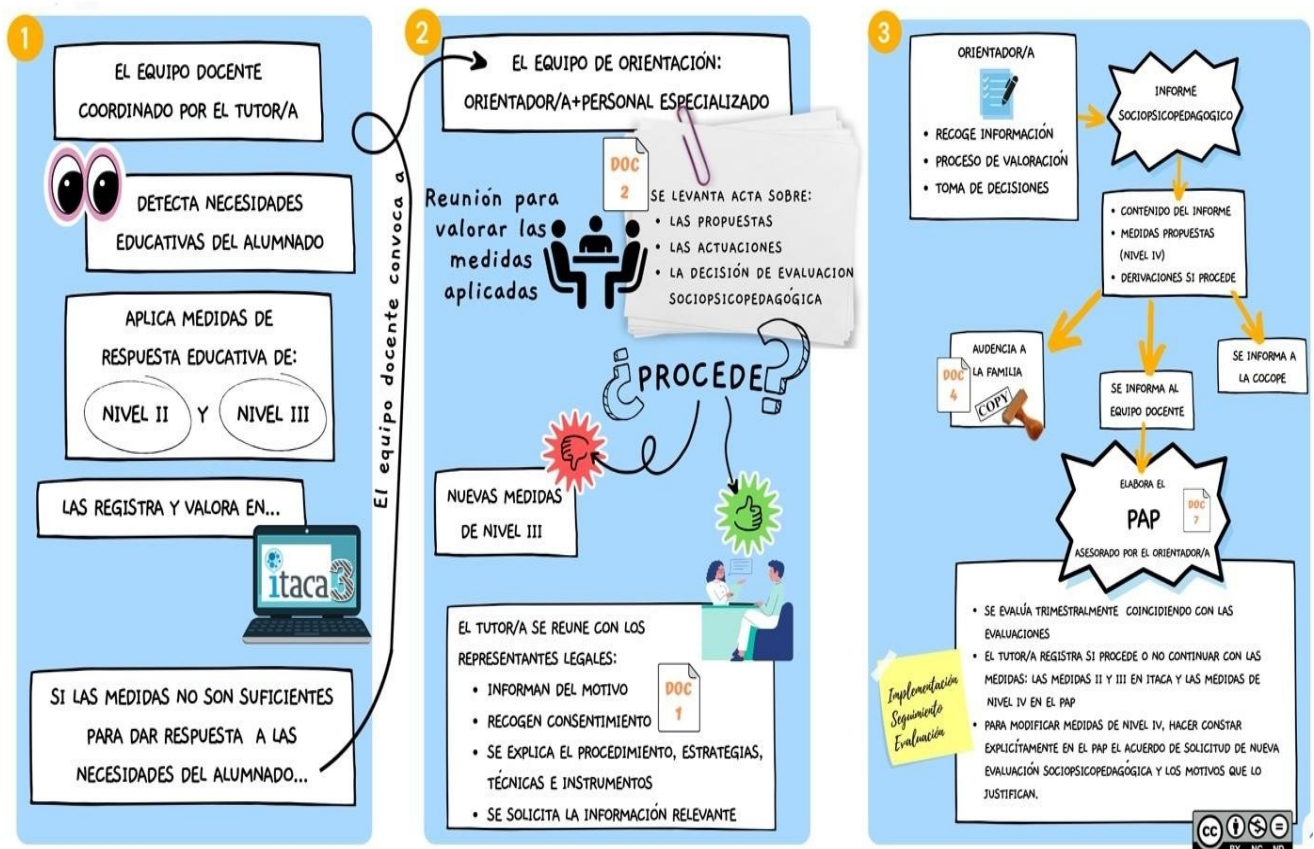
1

EL EQUIPO DOCENTE COORDINADO POR EL TUTOR/A

DETECTA NECESIDADES EDUCATIVAS DEL ALUMNADO

APLICA MEDIDAS DE RESPUESTA EDUCATIVA DE:

NIVEL II Y NIVEL III

LAS REGISTRA Y VALORA EN...

itaca3

SI LAS MEDIDAS NO SON SUFICIENTES PARA DAR RESPUESTA A LAS NECESIDADES DEL ALUMNADO...

El equipo docente convoca a

2

EL EQUIPO DE ORIENTACIÓN: ORIENTADOR/A+PERSONAL ESPECIALIZADO

DOC 2

Reunión para valorar las medidas aplicadas

SE LEVANTA ACTA SOBRE:
• LAS PROPUESTAS
• LAS ACTUACIONES
• LA DECISIÓN DE EVALUACION SOCIOPSICOPEDAGÓGICA

¿PROCEDE?

NUEVAS MEDIDAS DE NIVEL III

EL TUTOR/A SE REUNE CON LOS REPRESENTANTES LEGALES:
• INFORMAN DEL MOTIVO
• RECOGEN CONSENTIMIENTO
• SE EXPLICA EL PROCEDIMIENTO, ESTRATEGIAS, TÉCNICAS E INSTRUMENTOS
• SE SOLICITA LA INFORMACIÓN RELEVANTE

DOC 1

3

ORIENTADOR/A
• RECOGE INFORMACIÓN
• PROCESO DE VALORACIÓN
• TOMA DE DECISIONES

INFORME SOCIOPSICOPEDAGOGICO

• CONTENIDO DEL INFORME
• MEDIDAS PROPUESTAS (NIVEL IV)
• DERIVACIONES SI PROCEDE

AUDENCIA A LA FAMILIA

DOC 4

COPY

SE INFORMA AL EQUIPO DOCENTE

SE INFORMA A LA COCOPE

ELABORA EL PAP

DOC 7

ASESORADO POR EL ORIENTADOR/A

• SE EVALÚA TRIMESTRALMENTE COINCIDIENDO CON LAS EVALUACIONES
• EL TUTOR/A REGISTRA SI PROCEDE O NO CONTINUAR CON LAS MEDIDAS: LAS MEDIDAS II Y III EN ITACA Y LAS MEDIDAS DE NIVEL IV EN EL PAP
• PARA MODIFICAR MEDIDAS DE NIVEL IV, HACER CONSTAR EXPLÍCITAMENTE EN EL PAP EL ACUERDO DE SOLICITUD DE NUEVA EVALUACIÓN SOCIOPSICOPEDAGÓGICA Y LOS MOTIVOS QUE LO JUSTIFICAN.

Implementación Seguimiento Evaluación

BY NC ND